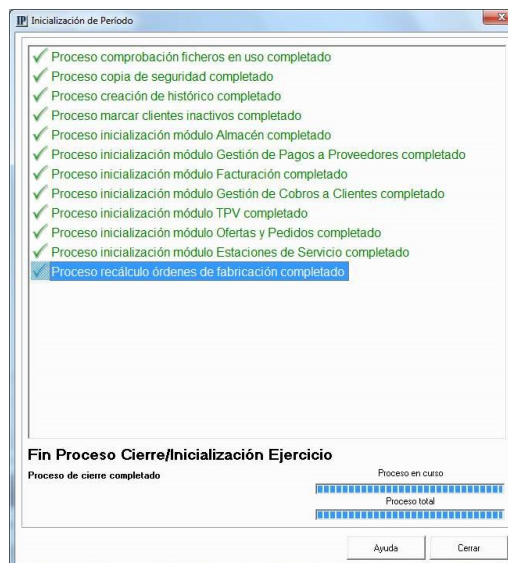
IP Inicialización de Período

Proceso comprobación ficheros en uso completado
Proceso copia de seguridad completado
Proceso creación de histórico completado
Proceso marcar clientes inactivos completado
Proceso inicialización módulo Almacén completado
Proceso inicialización módulo Gestión de Pagos a Proveedores completado
Proceso inicialización módulo Facturación completado
Proceso inicialización módulo Gestión de Cobros a Clientes completado
Proceso inicialización módulo TPV completado
Proceso inicialización módulo Ofertas y Pedidos completado
Proceso inicialización módulo Estaciones de Servicio completado
Proceso recálculo órdenes de fabricación completado

Fin Proceso Cierre/Inicialización Ejercicio
Proceso de cierre completado
Proceso en curso
Proceso total
Ayuda
Cerrar